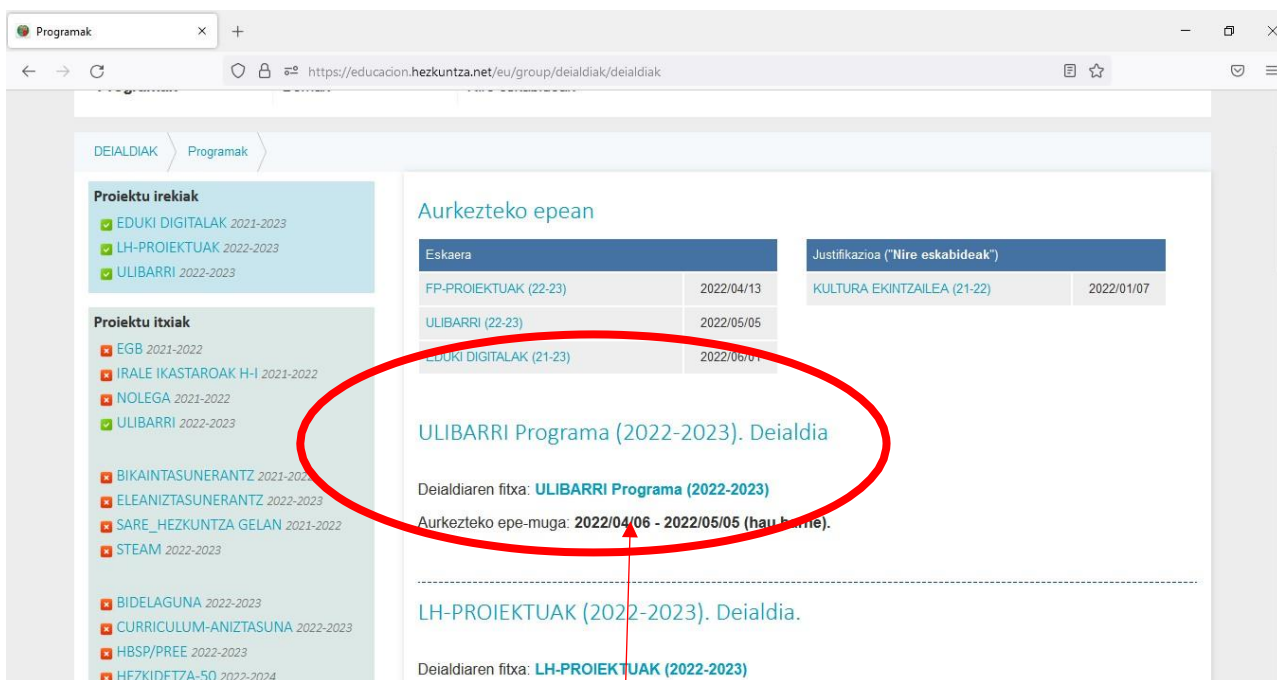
Programak

https://educacion.hezkuntza.net/eu/group/deialdiak/deialdiak

DEIALDIAK Programak

Proiektu irekiak
EDUKI DIGITALAK 2021-2023
LH-PROIEKTUAK 2022-2023
ULIBARRI 2022-2023

Proiektu itxiak
EGB 2021-2022
IRALE IKASTAROAK H-I 2021-2022
NOLEGA 2021-2022
ULIBARRI 2022-2023

BIKAINTASUNERANTZ 2021-2022
ELEANIZTASUNERANTZ 2022-2023
SARE_HEZKUNTZA GELAN 2021-2022
STEAM 2022-2023

BIDELAGUNA 2022-2023
CURRICULUM-ANIZTASUNA 2022-2023
HBSP/PREE 2022-2023
HEZKIDETZA-50 2022-2024

Aurkezteko epean

| Eskaera | |
|---|---|
| FP-PROIEKTUAK (22-23) | 2022/04/13 |
| ULIBARRI (22-23) | 2022/05/05 |
| EDUKI DIGITALAK (21-23) | 2022/06/01 |

| Justifikazioa ("Nire eskabideak") | |
|---|---|
| KULTURA EKINTZAILEA (21-22) | 2022/01/07 |

ULIBARRI Programa (2022-2023). Deialdia

Deialdiaren fitxa: ULIBARRI Programa (2022-2023)

Aurkezteko epe-muga: 2022/04/06 - 2022/05/05 (hau barne).

LH-PROIEKTUAK (2022-2023). Deialdia.

Deialdiaren fitxa: LH-PROIEKTUAK (2022-2023)